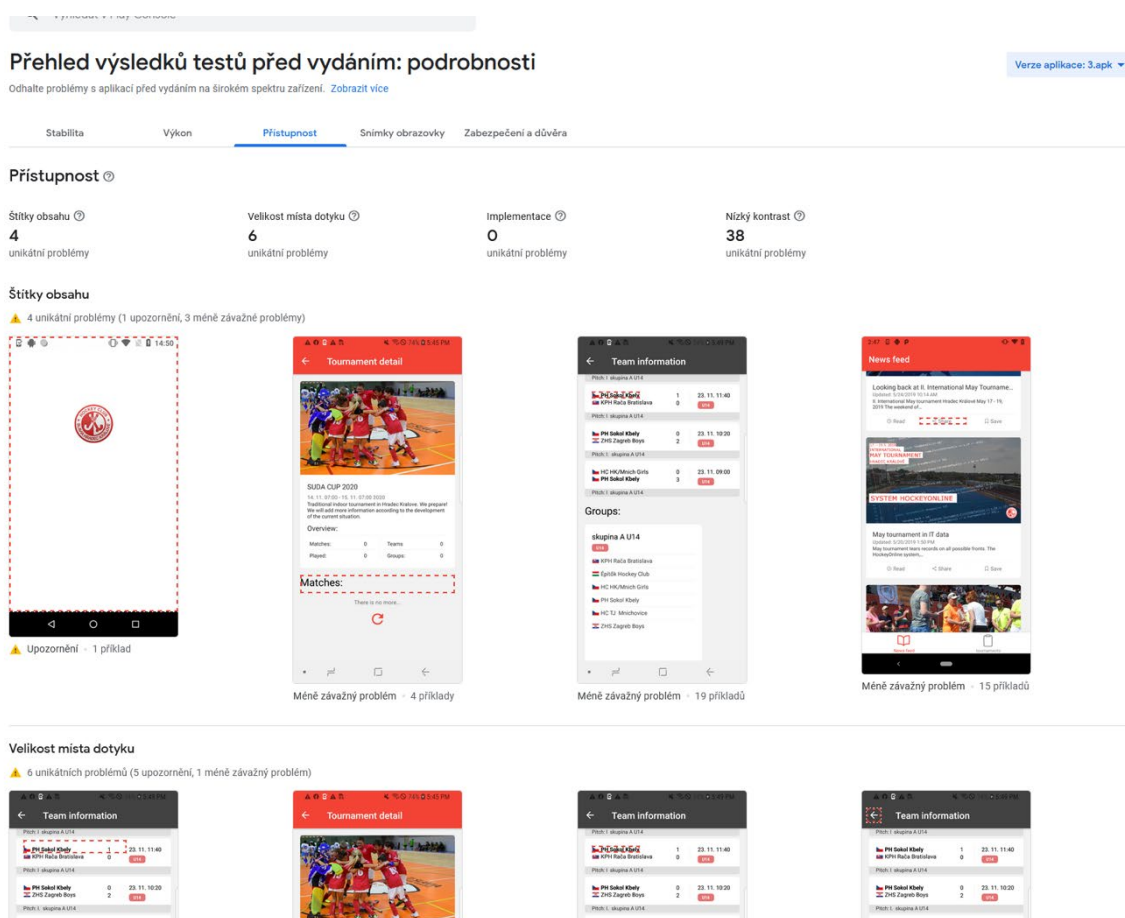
Vyhledat v Play Console

Přehled výsledků testů před vydáním: podrobnosti

Verze aplikace: 3.apk

Odhalte problémy s aplikací před vydáním na širokém spektru zařízení. Zobrazit více

Stabilita | Výkon | Přístupnost | Snímky obrazovky | Zabezpečení a důvěra

Přístupnost

Štítky obsahu
4
unikátní problémy

Velikost místa dotyku
6
unikátní problémy

Implementace
0
unikátní problémy

Nízký kontrast
38
unikátní problémy

Štítky obsahu

4 unikátní problémy (1 upozornění, 3 méně závažné problémy)

14:50

Upozornění · 1 příklad

Tournament detail

SUDA CUP 2020

Overview:

Matches: 0 Teams: 0
Played: 0 Groups: 0

Matches:

There is no more...

Méně závažný problém · 4 příklady

Team information

Pitch I: skupina A U14

PH Sokol Kbely 1 23. 11. 11:40
KPH Rača Bratislava 0

PH Sokol Kbely 0 23. 11. 10:20
ZHS Zagreb Boys 2

HC HK/Mnich Girls 0 23. 11. 09:00
PH Sokol Kbely 3

Groups:

skupina A U14

KPH Rača Bratislava
Építők Hockey Club
HC HK/Mnich Girls
PH Sokol Kbely
HC TJ. Mnichovice
ZHS Zagreb Boys

Méně závažný problém · 19 příkladů

News feed

Looking back at II. International May Tourname...

Read Save

SYSTEM HOCKEYONLINE

May tournament in IT data

Read Share Save

News feed Tournaments

Méně závažný problém · 15 příkladů

Velikost místa dotyku

6 unikátních problémů (5 upozornění, 1 méně závažný problém)

Team information

Pitch I: skupina A U14

PH Sokol Kbely 1 23. 11. 11:40
KPH Rača Bratislava 0

PH Sokol Kbely 0 23. 11. 10:20
ZHS Zagreb Boys 2

Tournament detail

Team information

PH Sokol Kbely 1 23. 11. 11:40
KPH Rača Bratislava 0

PH Sokol Kbely 0 23. 11. 10:20
ZHS Zagreb Boys 2

Team information

PH Sokol Kbely 1 23. 11. 11:40
KPH Rača Bratislava 0

PH Sokol Kbely 0 23. 11. 10:20
ZHS Zagreb Boys 2